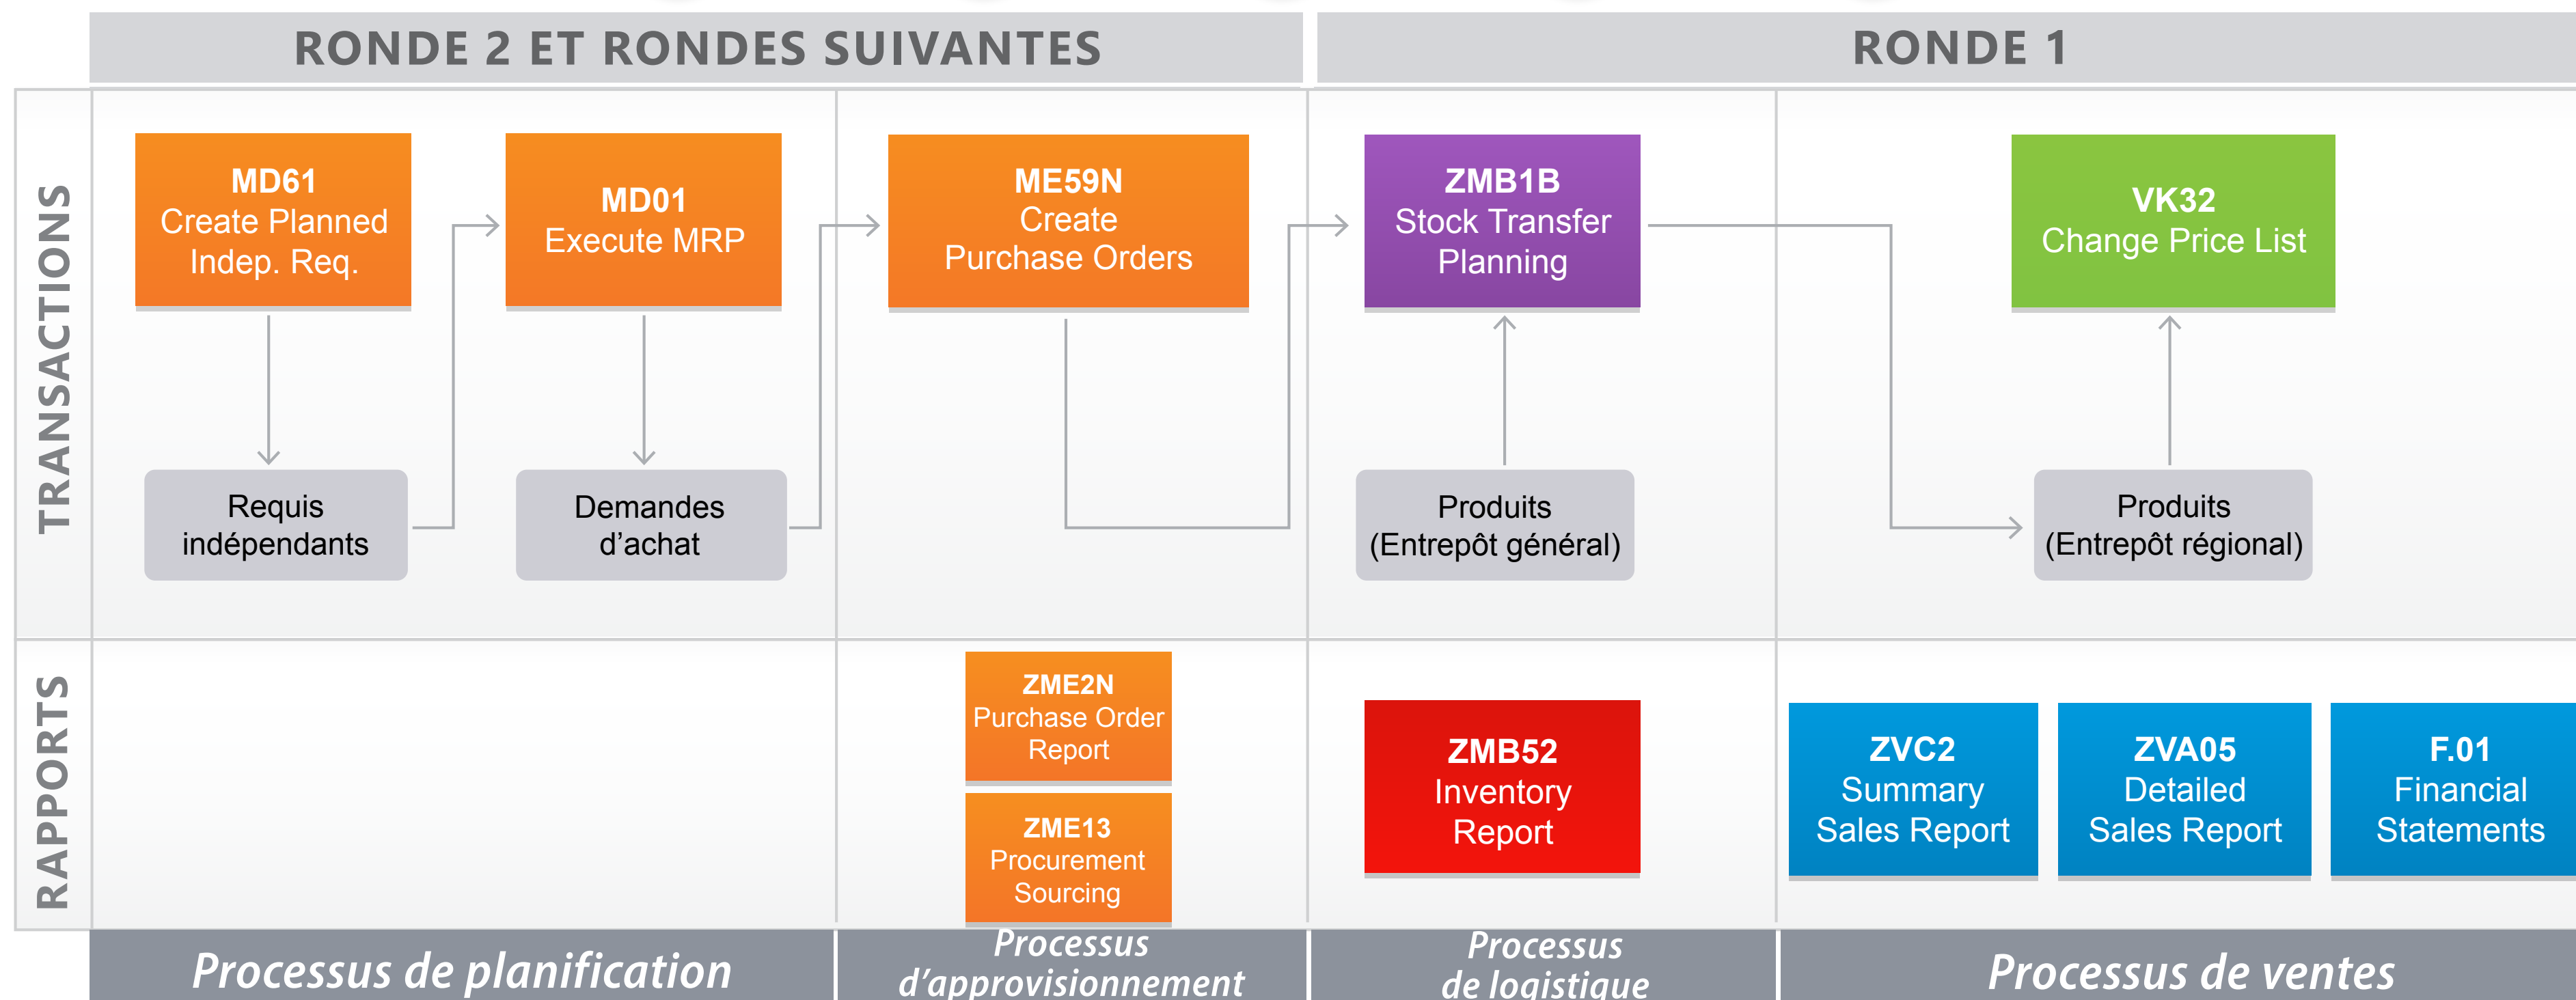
RONDE 2 ET RONDES SUIVANTES

RONDE 1

TRANSACTIONS

MD61
Create Planned Indep. Req.

MD01
Execute MRP

ME59N
Create Purchase Orders

ZMB1B
Stock Transfer Planning

VK32
Change Price List

Requis indépendants

Demandes d’achat

Produits (Entrepôt général)

Produits (Entrepôt régional)

RAPPORTS

ZME2N
Purchase Order Report

ZME13
Procurement Sourcing

ZMB52
Inventory Report

ZVC2
Summary Sales Report

ZVA05
Detailed Sales Report

F.01
Financial Statements

Processus de planification

Processus d’approvisionnement

Processus de logistique

Processus de ventes